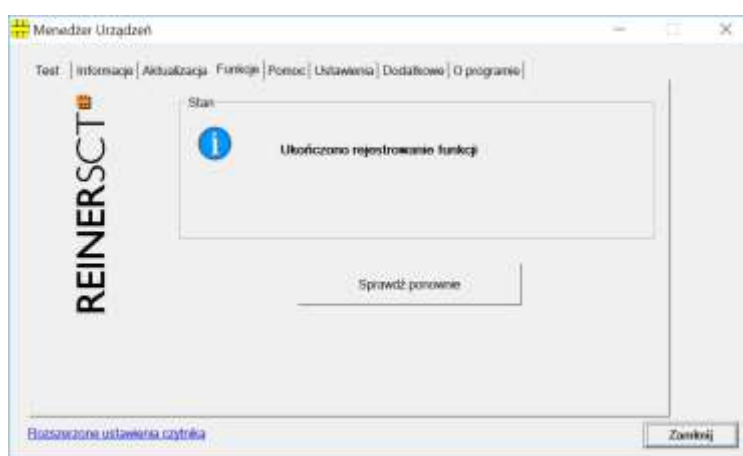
Menedżer Urządzeń

Test | Informacje | Aktualizacja | Funkcje | Pomoc | Ustawienia | Dodatkowe | O programie |

REINERSCT

Stan

Ukończono rejestrowanie funkcji

Sprawdź ponownie

Rozszerzone ustawienia czytnika

Zamknij